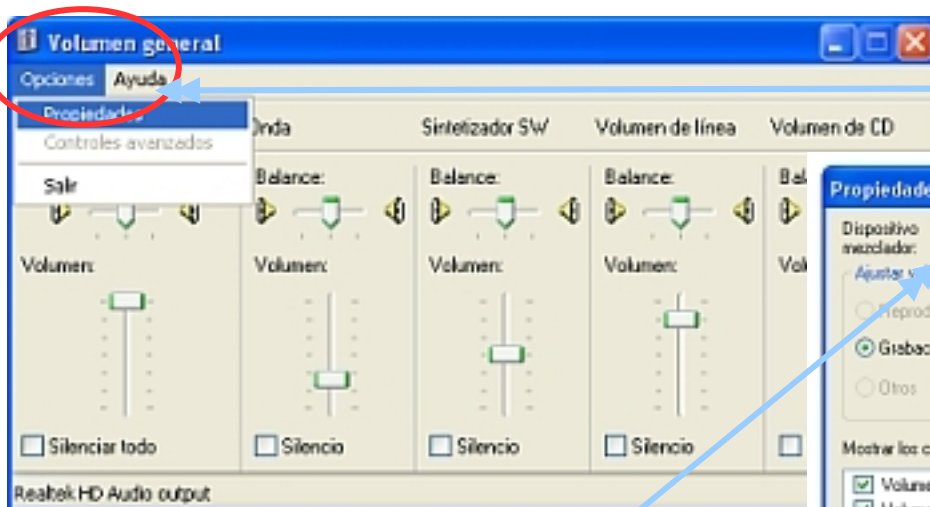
Volumen general

Opciones Ayuda

Propiedades
Controles avanzados
Salir

Onda

Sintetizador SW

Volumen de línea

Volumen de CD

Balance:

Balance:

Balance:

Balance:

Volumen:

Volumen:

Volumen:

Volumen:

Vol

Silenciar todo

Silencio

Silencio

Silencio

Realtek HD Audio output

Propiedade

Dispositivo mezclador:

Ajustar v

Reprod

Grabac

Otros

Mostrar los c

Volum

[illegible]